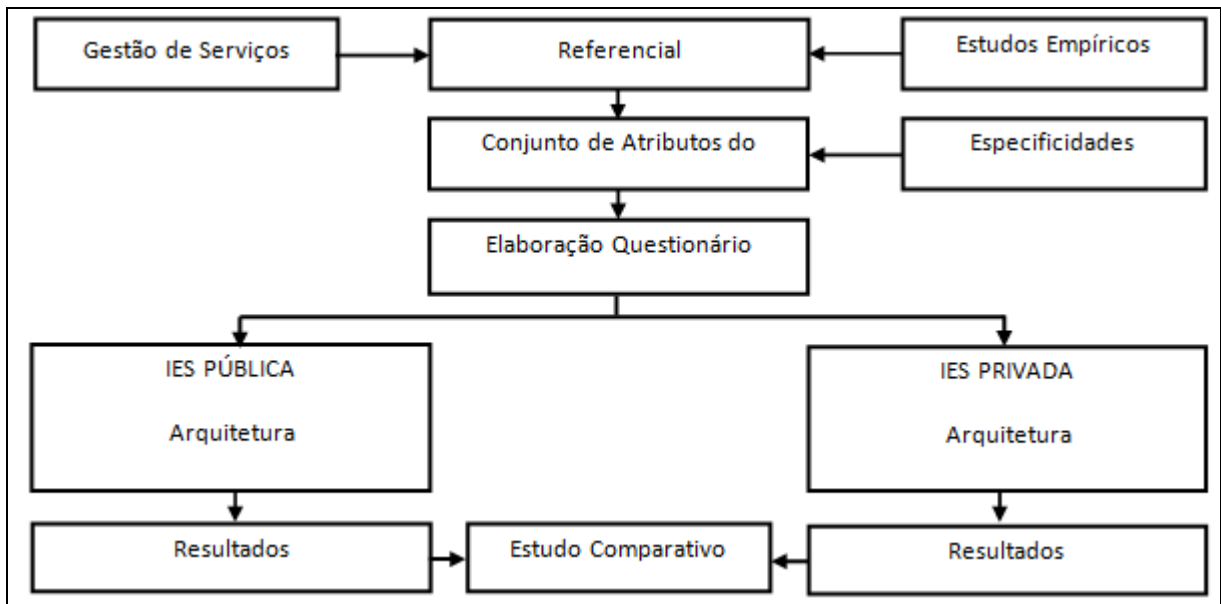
Gestão de Serviços

Referencial

Estudos Empíricos

Conjunto de Atributos do

Especificidades

Elaboração Questionário

IES PÚBLICA

Arquitetura

IES PRIVADA

Arquitetura

Resultados

Estudo Comparativo

Resultados